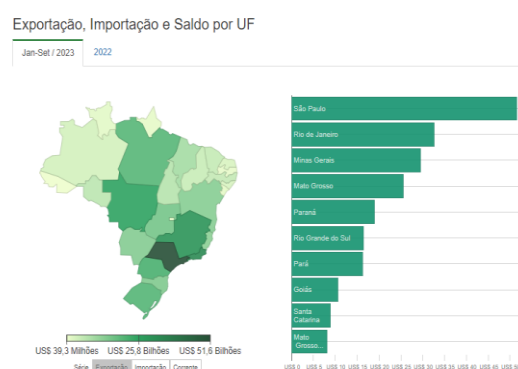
Exportação, Importação e Saldo por UF

Jan-Set / 2023

2022

São Paulo

Rio de Janeiro

Minas Gerais

Mato Grosso

Paraná

Rio Grande do Sul

Pará

Goiás

Santa Catarina

Mato Grosso...

US$ 39,3 Milhões

US$ 25,8 Bilhões

US$ 51,6 Bilhões

Série

Exportação

Importação

Corrente

US$ 0

US$ 5

US$ 10

US$ 15

US$ 20

US$ 25

US$ 30

US$ 35

US$ 40

US$ 45

US$ 5